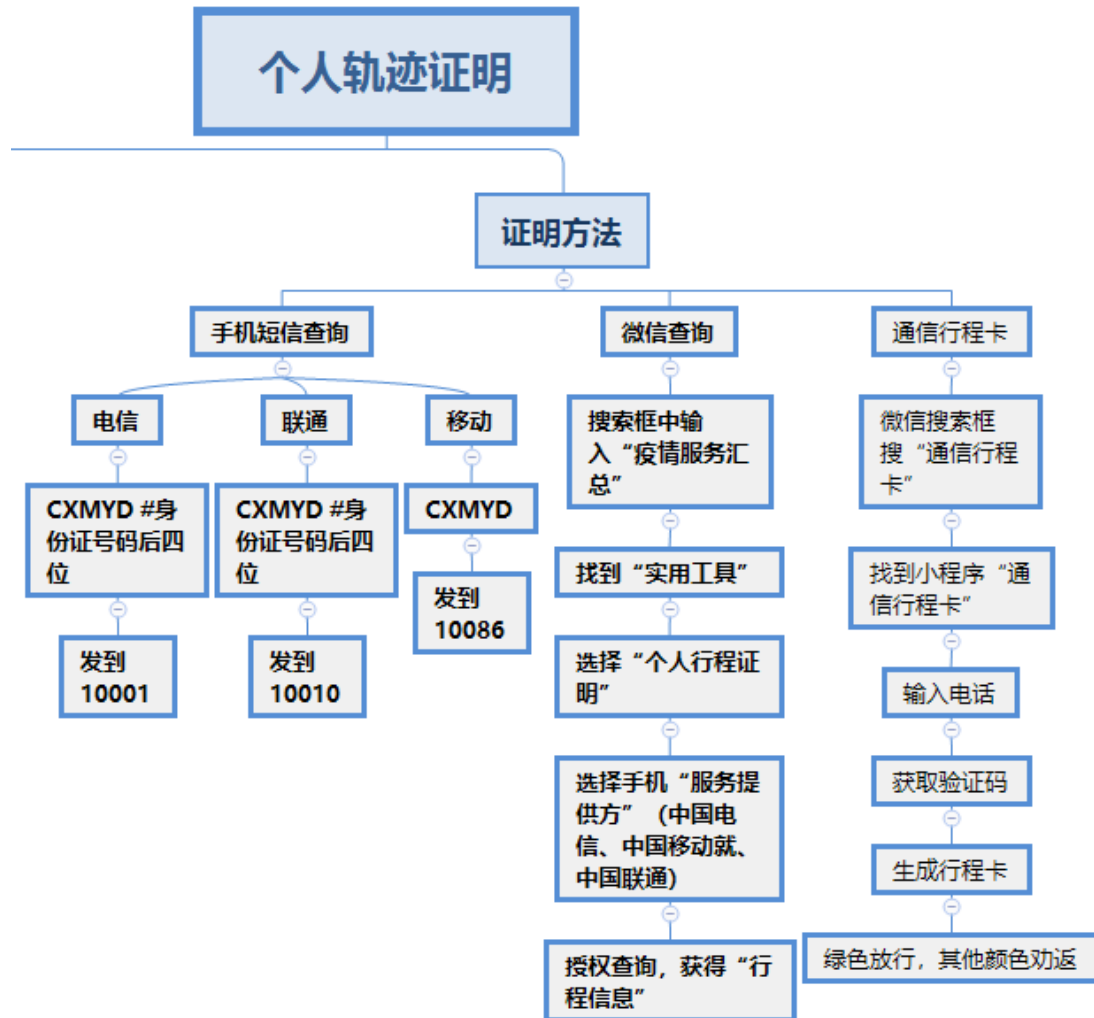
个人轨迹证明

证明方法

手机短信查询

电信

CXMYD #身份证号码后四位

发到 10001

联通

CXMYD #身份证号码后四位

发到 10010

移动

CXMYD

发到 10086

微信查询

搜索框中输入“疫情服务汇总”

找到“实用工具”

选择“个人行程证明”

选择手机“服务提供方”（中国电信、中国移动就、中国联通）

授权查询，获得“行程信息”

通信行程卡

微信搜索框搜“通信行程卡”

找到小程序“通信行程卡”

输入电话

获取验证码

生成行程卡

绿色放行，其他颜色劝返